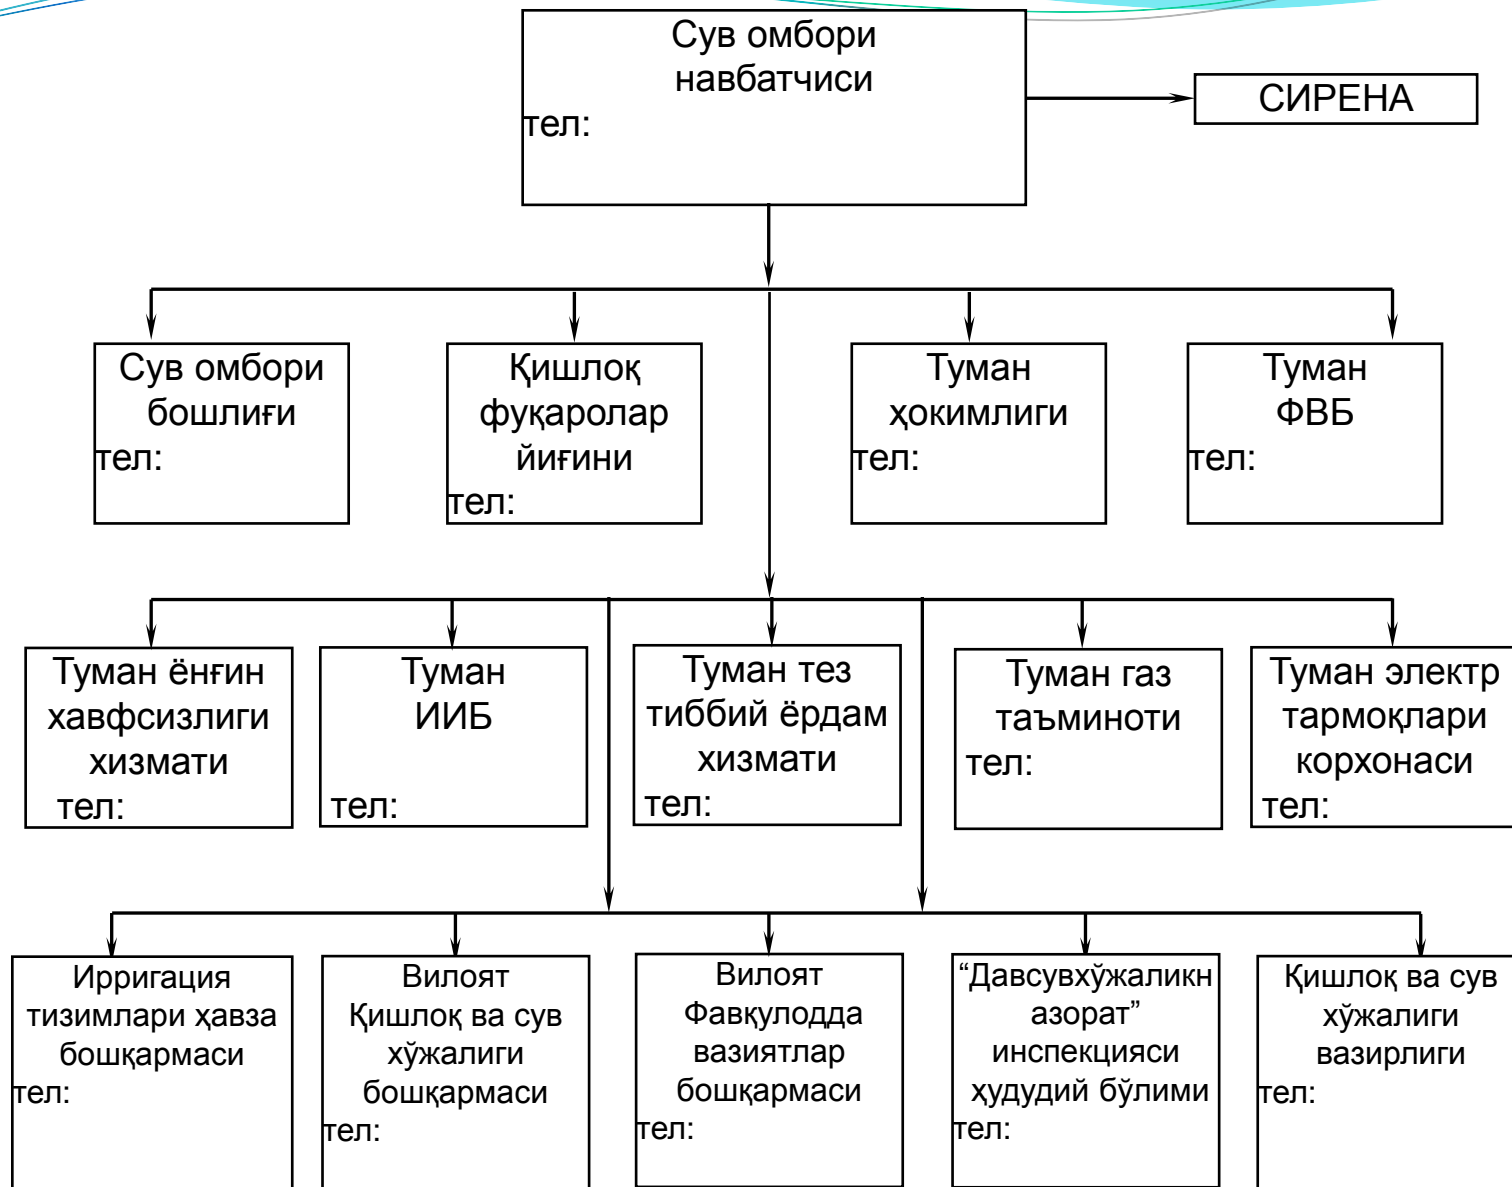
Сув омбори навбатчиси
тел:

СИРЕНА

Сув омбори бошлиғи
тел:

Қишлоқ фуқаролар йиғини
тел:

Туман ҳокимлиги
тел:

Туман ФВБ
тел:

Туман ёнғин хавфсизлиги хизмати
тел:

Туман ИИБ
тел:

Туман тез тиббий ёрдам хизмати
тел:

Туман газ таъминоти
тел:

Туман электр тармоқлари корхонаси
тел:

Ирригация тизимлари ҳавза бошқармаси
тел:

Вилоят Қишлоқ ва сув хўжалиги бошқармаси
тел:

Вилоят Фавқулодда вазиятлар бошқармаси
тел:

"Давсувхўжаликн азорат" инспекцияси ҳудудий бўлими
тел:

Қишлоқ ва сув хўжалиги вазирлиги
тел: